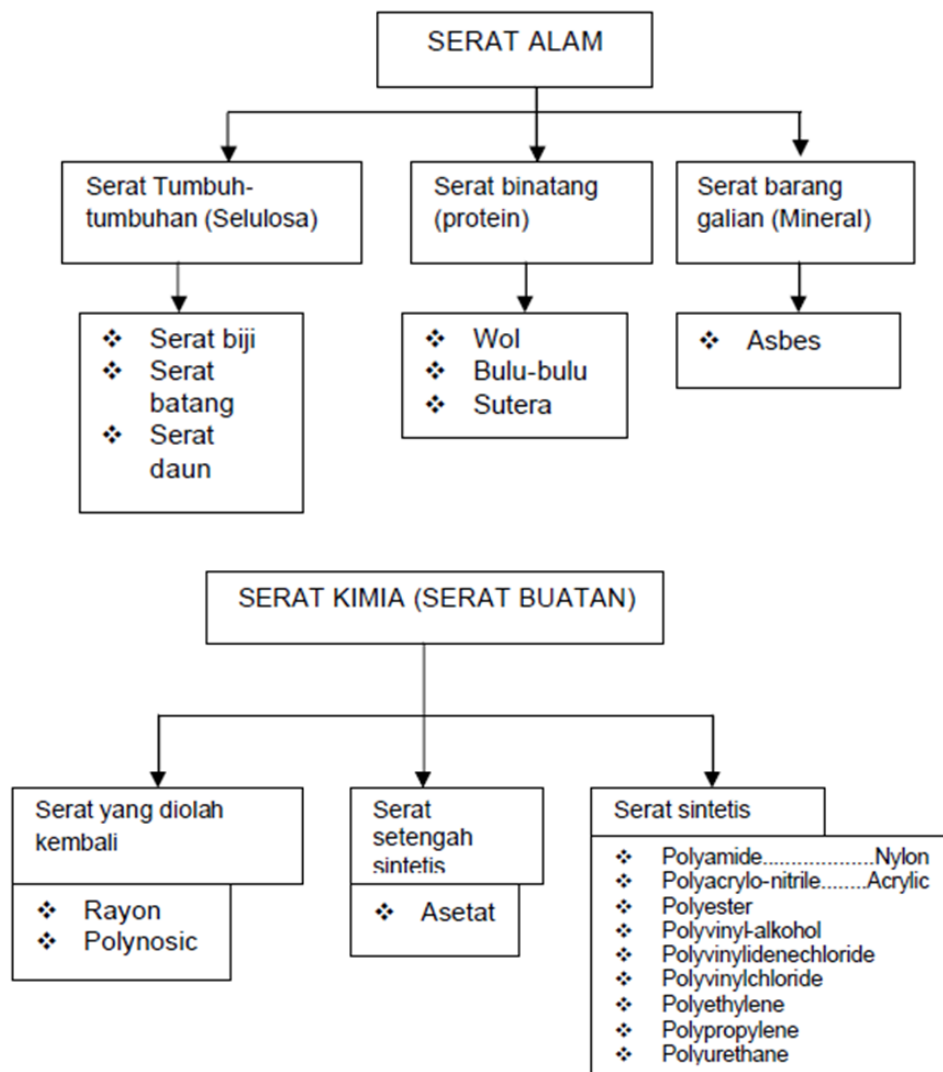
SERAT ALAM

Serat Tumbuhtumbuhan (Selulosa)

Serat binatang (protein)

Serat barang galian (Mineral)

❖ Serat biji
❖ Serat batang
❖ Serat daun

❖ Wol
❖ Bulu-bulu
❖ Sutera

❖ Asbes

SERAT KIMIA (SERAT BUATAN)

Serat yang diolah kembali

Serat setengah sintetis

Serat sintetis

❖ Rayon
❖ Polynosic

❖ Asetat

❖ Polyamide....................Nylon
❖ Polyacrylo-nitrile........Acrylic
❖ Polyester
❖ Polyvinyl-alkohol
❖ Polyvinylidenechloride
❖ Polyvinylchloride
❖ Polyethylene
❖ Polypropylene
❖ Polyurethane